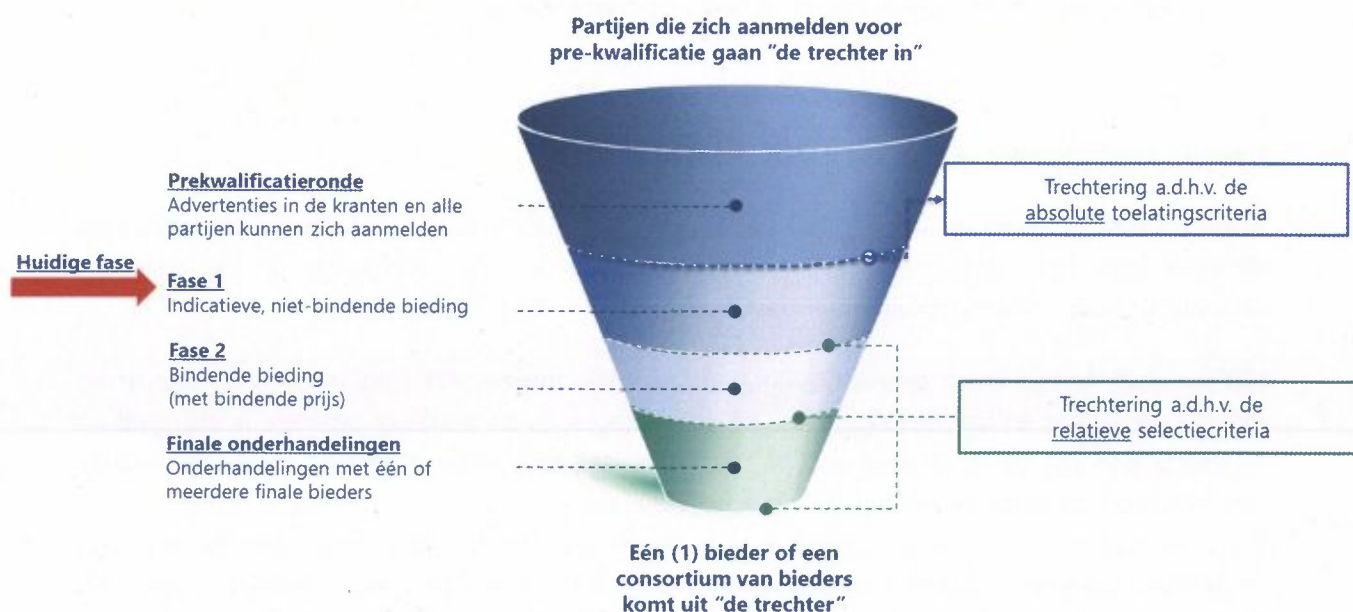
Partijen die zich aanmelden voor pre-kwalificatie gaan "de trechter in"

Prekwalificatieronde
Advertenties in de kranten en alle partijen kunnen zich aanmelden

Huidige fase

Fase 1
Indicatieve, niet-bindende bieding

Fase 2
Bindende bieding (met bindende prijs)

Finale onderhandelingen
Onderhandelingen met één of meerdere finale bieders

Trechtering a.d.h.v. de absolute toelatingscriteria

Trechtering a.d.h.v. de relatieve selectiecriteria

Eén (1) bieder of een consortium van bieders komt uit "de trechter"